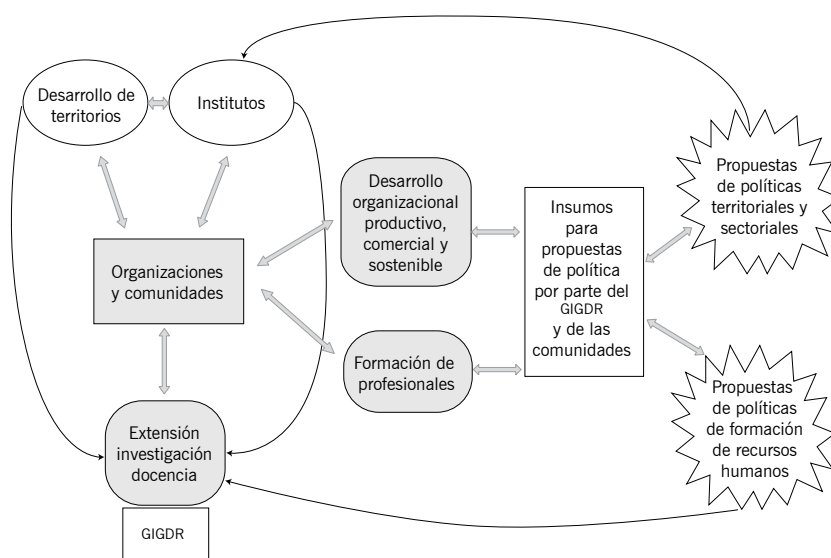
Desarrollo de territorios

Institutos

Organizaciones y comunidades

Extensión investigación docencia

GIGDR

Desarrollo organizacional productivo, comercial y sostenible

Formación de profesionales

Insumos para propuestas de política por parte del GIGDR y de las comunidades

Propuestas de políticas territoriales y sectoriales

Propuestas de políticas de formación de recursos humanos